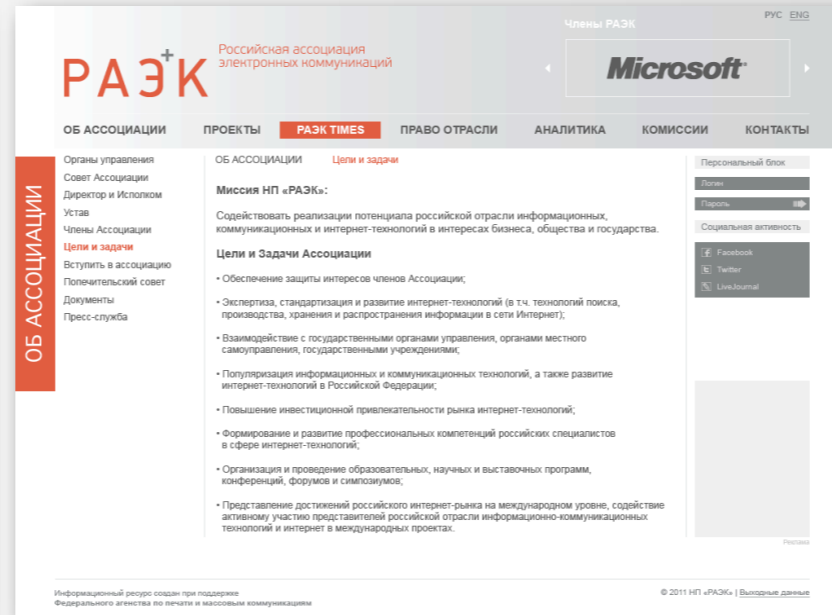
РАЭК

Российская ассоциация электронных коммуникаций

Члены РАЭК

РУС ENG

Microsoft

ОБ АССОЦИАЦИИ | ПРОЕКТЫ | РАЭК TIMES | ПРАВО ОТРАСЛИ | АНАЛИТИКА | КОМИССИИ | КОНТАКТЫ

ОБ АССОЦИАЦИИ

Органы управления
Совет Ассоциации
Директор и Исполком
Устав
Члены Ассоциации
Цели и задачи
Вступить в ассоциацию
Попечительский совет
Документы
Пресс-служба

ОБ АССОЦИАЦИИ Цели и задачи

Миссия НП «РАЭК»:

Содействовать реализации потенциала российской отрасли информационных, коммуникационных и интернет-технологий в интересах бизнеса, общества и государства.

Цели и Задачи Ассоциации

• Обеспечение защиты интересов членов Ассоциации;

• Экспертиза, стандартизация и развитие интернет-технологий (в т.ч. технологий поиска, производства, хранения и распространения информации в сети Интернет);

• Взаимодействие с государственными органами управления, органами местного самоуправления, государственными учреждениями;

• Популяризация информационных и коммуникационных технологий, а также развитие интернет-технологий в Российской Федерации;

• Повышение инвестиционной привлекательности рынка интернет-технологий;

• Формирование и развитие профессиональных компетенций российских специалистов в сфере интернет-технологий;

• Организация и проведение образовательных, научных и выставочных программ, конференций, форумов и симпозиумов;

• Представление достижений российского интернет-рынка на международном уровне, содействие активному участию представителей российской отрасли информационно-коммуникационных технологий и интернет в международных проектах.

Персональный блок
Логин
Пароль

Социальная активность
Facebook
Twitter
LiveJournal

Реклама

Информационный ресурс создан при поддержке Федерального агентства по печати и массовым коммуникациям

© 2011 НП «РАЭК» | Выходные данные